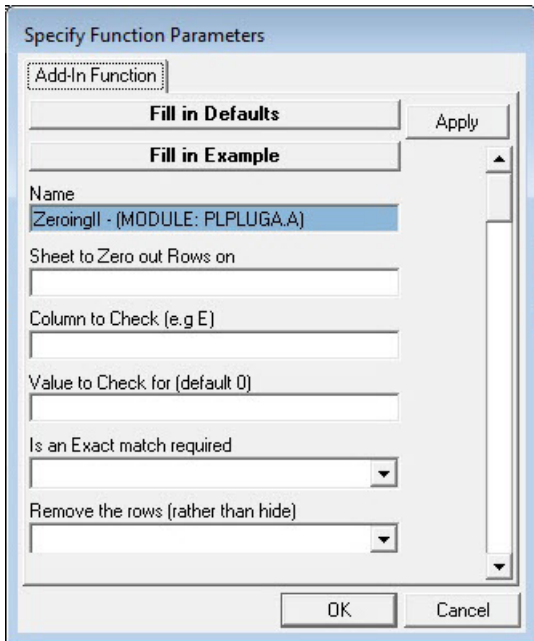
Specify Function Parameters

Add-In Function

Fill in Defaults

Apply

Fill in Example

Name

ZeroingII - (MODULE: PLPLUGA.A)

Sheet to Zero out Rows on

Column to Check (e.g E)

Value to Check for (default 0)

Is an Exact match required

Remove the rows (rather than hide)

OK

Cancel